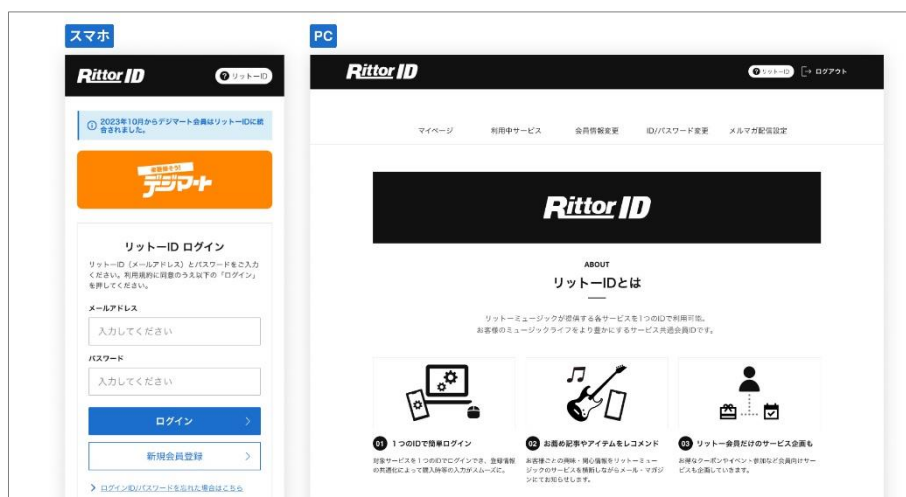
スマホ

Rittor ID
リットーID

2023年10月からデジマート会員はリットーIDに統合されました。

デジマート

リットーID ログイン
リットーID（メールアドレス）とパスワードをご入力ください。利用規約に同意のうえ以下の「ログイン」を押してください。

メールアドレス
入力してください
パスワード
入力してください
ログイン
新規会員登録
ログインID/パスワードを忘れた場合はこちら

PC

Rittor ID
リットーID ログアウト

マイページ　利用中サービス　会員情報変更　ID/パスワード変更　メルマガ配信設定

Rittor ID

ABOUT
リットーIDとは

リットーミュージックが提供する各サービスを1つのIDで利用可能。
お客様のミュージックライフをより豊かにするサービス共通会員IDです。

01 1つのIDで簡単ログイン
対象サービスを1つのIDでログインでき、登録情報の共通化によって購入時等の入力がスムーズに。

02 お薦め記事やアイテムをレコメンド
お客様ごとの興味・関心情報をリットーミュージックのサービスを横断しながらメール・マガジンにてお知らせします。

03 リットー会員だけのサービス企画も
お得なクーポンやイベント参加など会員向けサービスも企画していきます。